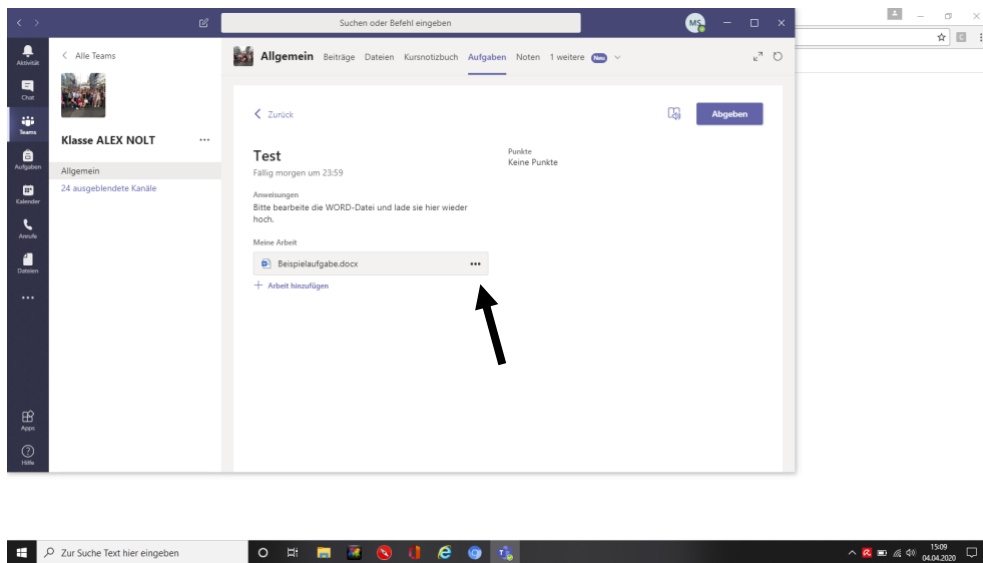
Suchen oder Befehl eingeben

MS

Aktivität

Chat

Teams

Aufgaben

Kalender

Anrufe

Dateien

...

Apps

Hilfe

< Alle Teams

Klasse ALEX NOLT ...

Allgemein

24 ausgeblendete Kanäle

Allgemein Beiträge Dateien Kursnotizbuch Aufgaben Noten 1 weitere Neu

< Zurück

Abgeben

Test

Fällig morgen um 23:59

Punkte
Keine Punkte

Anweisungen
Bitte bearbeite die WORD-Datei und lade sie hier wieder hoch.

Meine Arbeit

Beispielaufgabe.docx ...

+ Arbeit hinzufügen

Zur Suche Text hier eingeben

15:09
04.04.2020